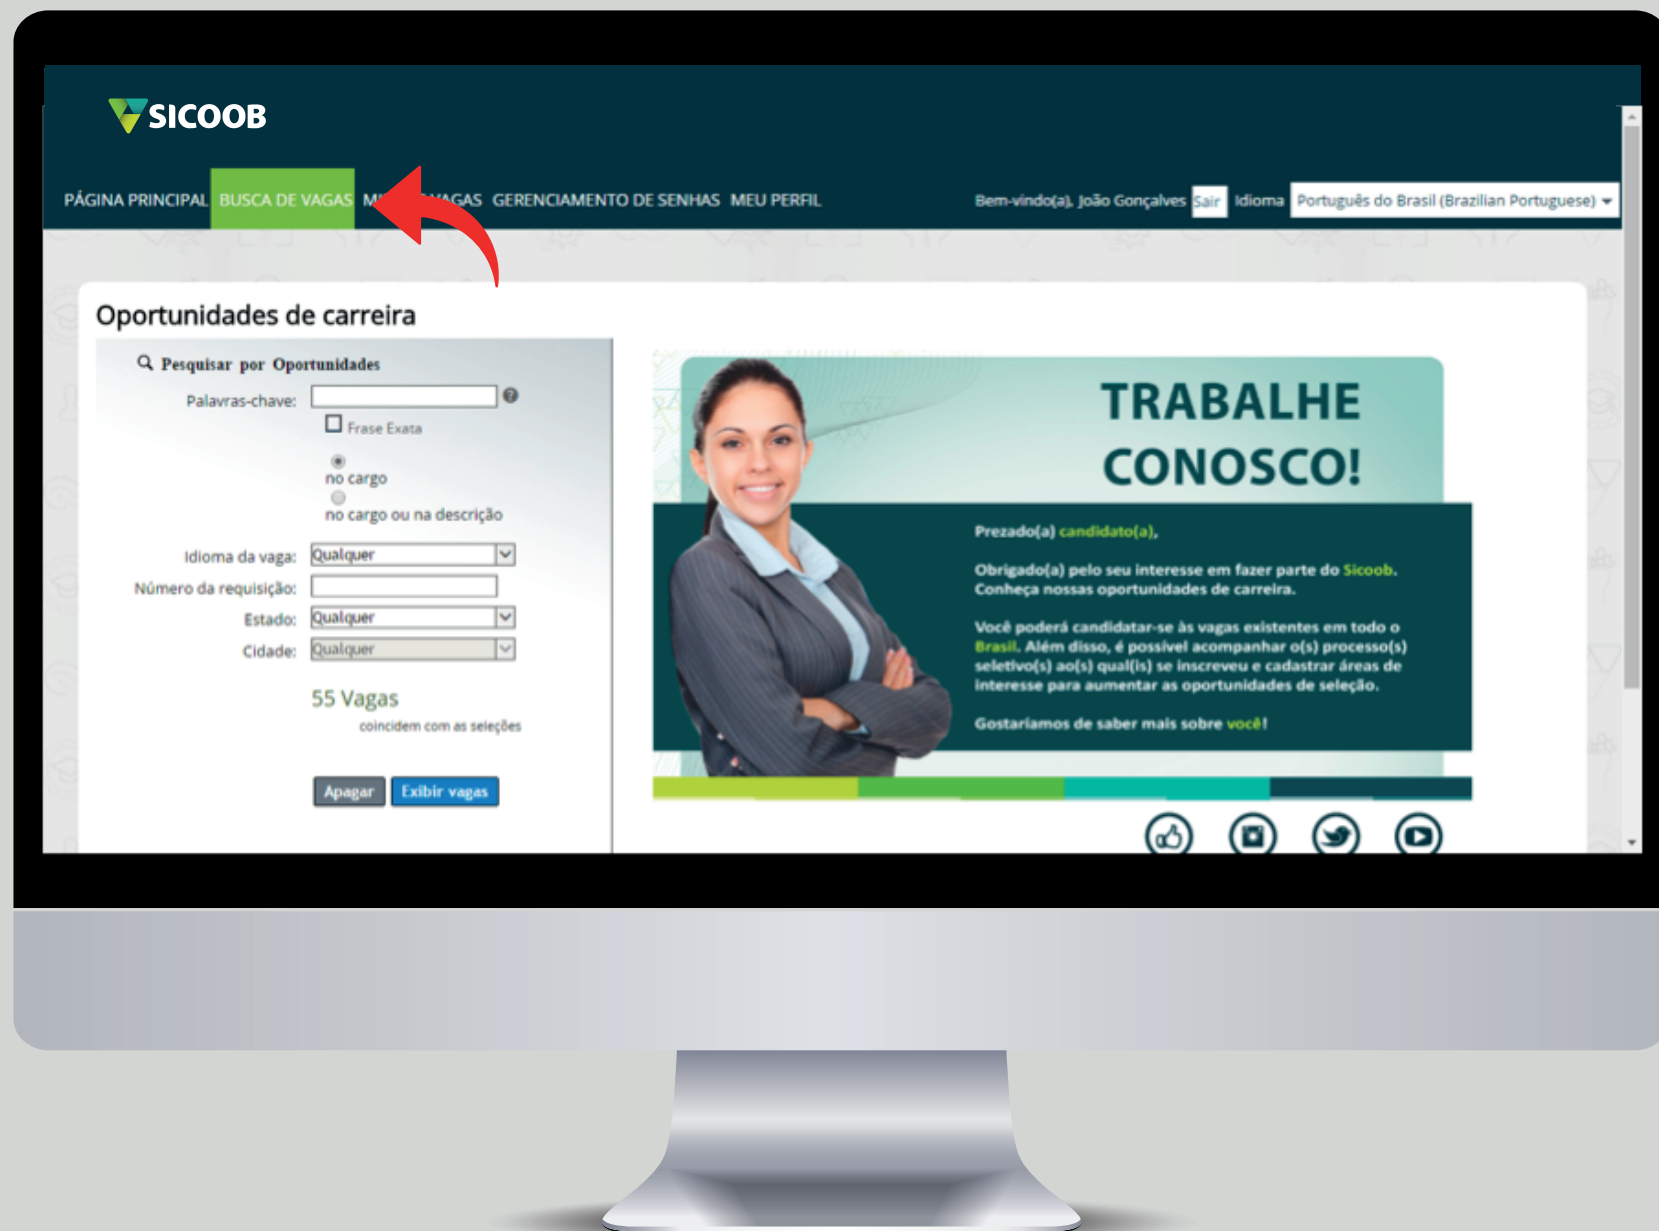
SICOOB

PÁGINA PRINCIPAL BUSCA DE VAGAS M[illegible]VAGAS GERENCIAMENTO DE SENHAS MEU PERFIL

Bem-vindo(a), João Gonçalves Sair Idioma Português do Brasil (Brazilian Portuguese)

Oportunidades de carreira

Pesquisar por Oportunidades

Palavras-chave:

Frase Exata

no cargo

no cargo ou na descrição

Idioma da vaga: Qualquer

Número da requisição:

Estado: Qualquer

Cidade: Qualquer

55 Vagas

coincidem com as seleções

Apagar Exibir vagas

TRABALHE CONOSCO!

Prezado(a) candidato(a),

Obrigado(a) pelo seu interesse em fazer parte do Sicoob. Conheça nossas oportunidades de carreira.

Você poderá candidatar-se às vagas existentes em todo o Brasil. Além disso, é possível acompanhar o(s) processo(s) seletivo(s) ao(s) qual(is) se inscreveu e cadastrar áreas de interesse para aumentar as oportunidades de seleção.

Gostaríamos de saber mais sobre você!